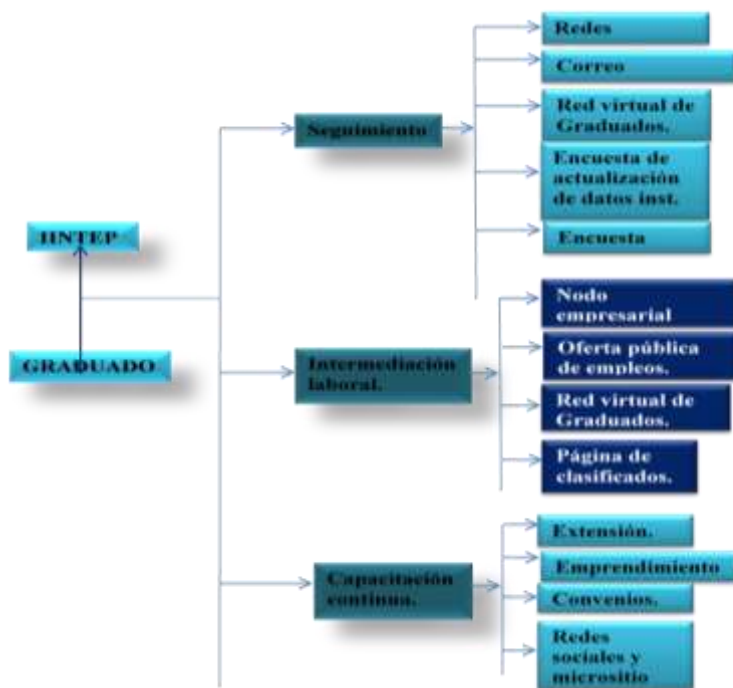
HNTEP

GRADUADO

Seguimiento

Redes

Correo

Red virtual de Graduados.

Encuesta de actualización de datos inst.

Encuesta

Intermediación laboral.

Nodo empresarial

Oferta pública de empleos.

Red virtual de Graduados.

Página de clasificados.

Capacitación continua.

Extensión.

Emprendimiento

Convenios.

Redes sociales y micrositio